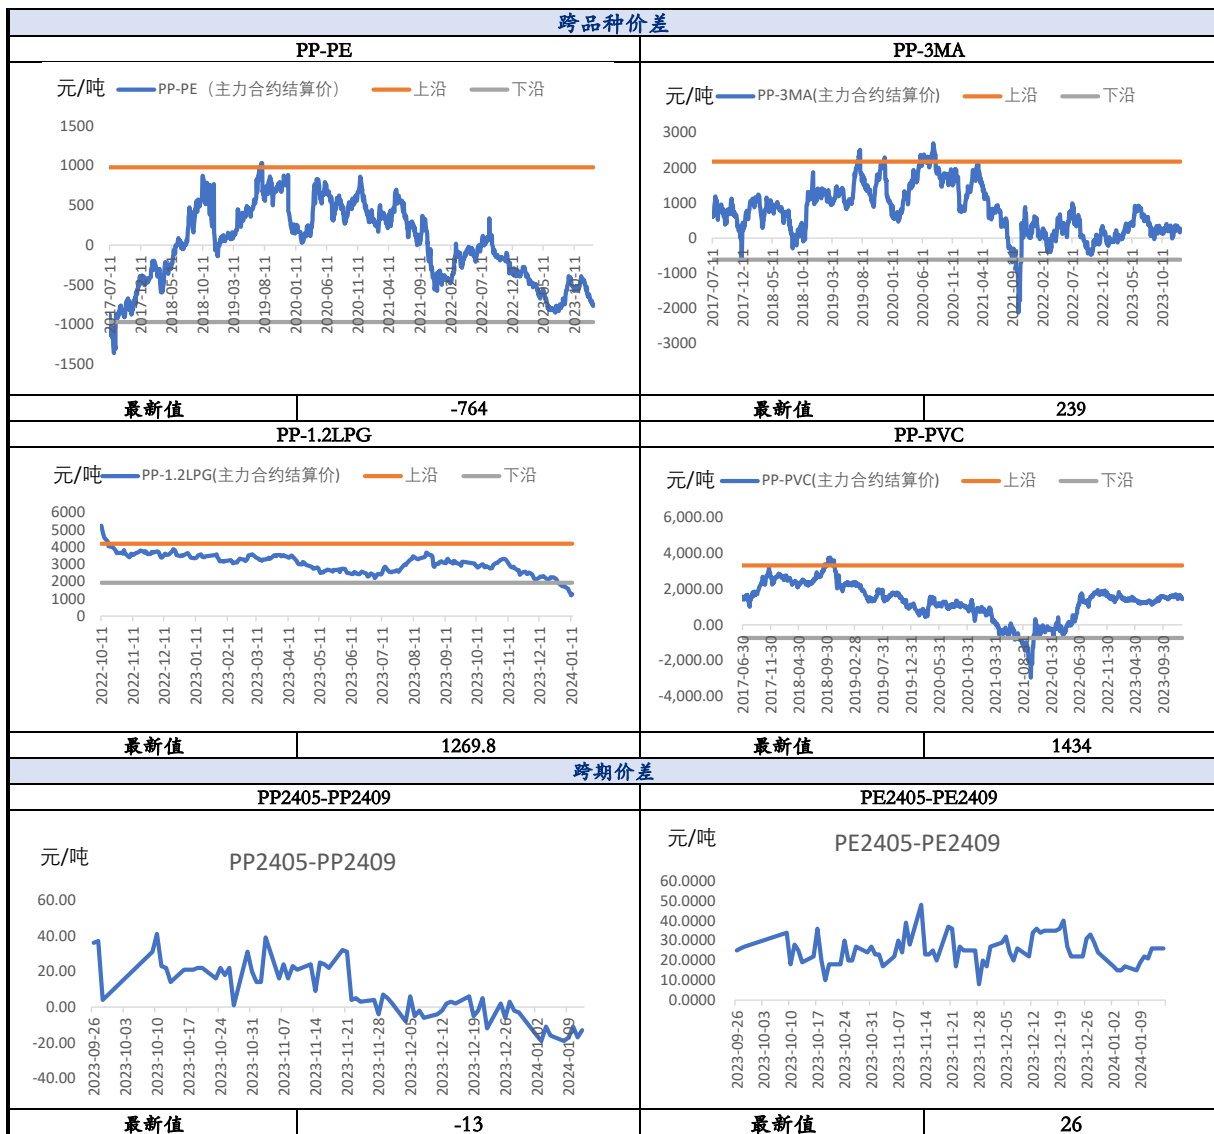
跨品种价差

PP-PE

元/吨 PP-PE（主力合约结算价） 上沿 下沿

1500
1000
500
0
-500
-1000
-1500

2017-07-11 2017-12-11 2018-05-11 2018-10-11 2019-03-11 2019-08-11 2020-01-11 2020-06-11 2020-11-11 2021-04-11 2021-09-11 2022-02-11 2022-07-11 2022-12-11 2023-05-11 2023-10-11

最新值 -764

PP-3MA

元/吨 PP-3MA(主力合约结算价) 上沿 下沿

3000
2000
1000
0
-1000
-2000
-3000

2017-07-11 2017-12-11 2018-05-11 2018-10-11 2019-03-11 2019-08-11 2020-01-11 2020-06-11 2020-11-11 2021-04-11 2021-09-11 2022-02-11 2022-07-11 2022-12-11 2023-05-11 2023-10-11

最新值 239

PP-1.2LPG

元/吨 PP-1.2LPG(主力合约结算价) 上沿 下沿

6000
5000
4000
3000
2000
1000
0

2022-10-11 2022-11-11 2022-12-11 2023-01-11 2023-02-11 2023-03-11 2023-04-11 2023-05-11 2023-06-11 2023-07-11 2023-08-11 2023-09-11 2023-10-11 2023-11-11 2023-12-11 2024-01-11

最新值 1269.8

PP-PVC

元/吨 PP-PVC(主力合约结算价) 上沿 下沿

6,000.00
4,000.00
2,000.00
0.00
-2,000.00
-4,000.00

2017-06-30 2017-11-30 2018-04-30 2018-09-30 2019-02-28 2019-07-31 2019-12-31 2020-05-31 2020-10-31 2021-03-31 2021-08-31 2022-01-31 2022-06-30 2022-11-30 2023-04-30 2023-09-30

最新值 1434

跨期价差

PP2405-PP2409

元/吨

PP2405-PP2409

60.00
40.00
20.00
0.00
-20.00
-40.00

2023-09-26 2023-10-03 2023-10-10 2023-10-17 2023-10-24 2023-10-31 2023-11-07 2023-11-14 2023-11-21 2023-11-28 2023-12-05 2023-12-12 2023-12-19 2023-12-26 2024-01-02 2024-01-09

最新值 -13

PE2405-PE2409

元/吨

PE2405-PE2409

60.0000
50.0000
40.0000
30.0000
20.0000
10.0000
0.0000

2023-09-26 2023-10-03 2023-10-10 2023-10-17 2023-10-24 2023-10-31 2023-11-07 2023-11-14 2023-11-21 2023-11-28 2023-12-05 2023-12-12 2023-12-19 2023-12-26 2024-01-02 2024-01-09

最新值 26